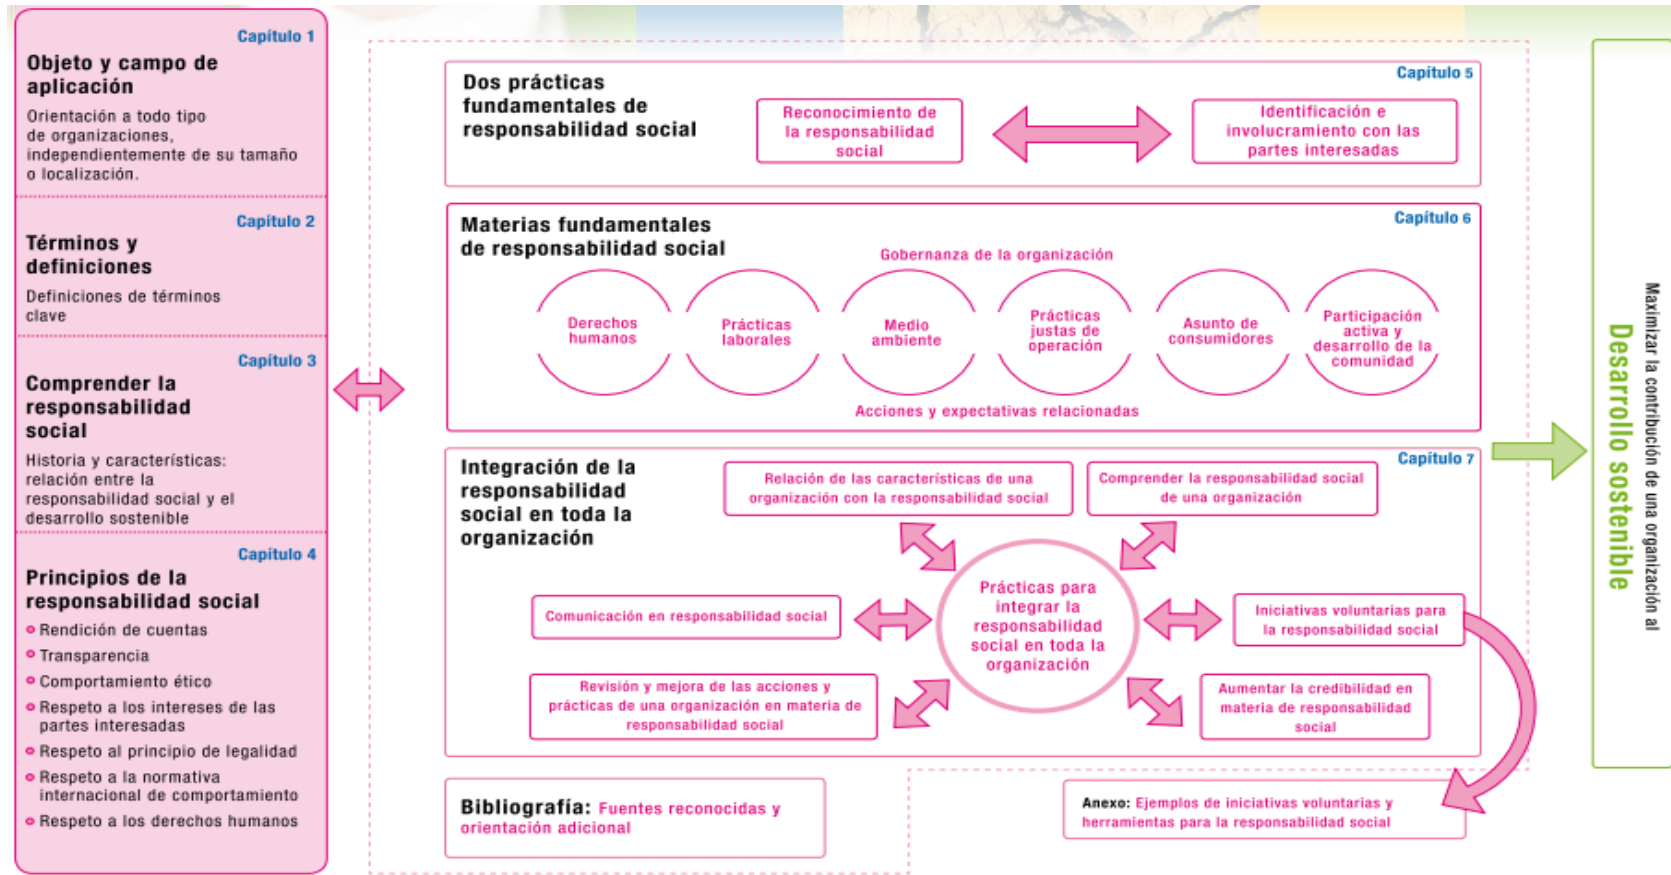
Capítulo 1
Objeto y campo de aplicación
Orientación a todo tipo de organizaciones, independientemente de su tamaño o localización.

Capítulo 2
Términos y definiciones
Definiciones de términos clave

Capítulo 3
Comprender la responsabilidad social
Historia y características: relación entre la responsabilidad social y el desarrollo sostenible

Capítulo 4
Principios de la responsabilidad social
Rendición de cuentas
Transparencia
Comportamiento ético
Respeto a los intereses de las partes interesadas
Respeto al principio de legalidad
Respeto a la normativa internacional de comportamiento
Respeto a los derechos humanos

Capítulo 5
Dos prácticas fundamentales de responsabilidad social
Reconocimiento de la responsabilidad social
Identificación e involucramiento con las partes interesadas

Capítulo 6
Materias fundamentales de responsabilidad social
Gobernanza de la organización
Derechos humanos
Prácticas laborales
Medio ambiente
Prácticas justas de operación
Asunto de consumidores
Participación activa y desarrollo de la comunidad
Acciones y expectativas relacionadas

Capítulo 7
Integración de la responsabilidad social en toda la organización
Relación de las características de una organización con la responsabilidad social
Comprender la responsabilidad social de una organización
Comunicación en responsabilidad social
Prácticas para integrar la responsabilidad social en toda la organización
Iniciativas voluntarias para la responsabilidad social
Revisión y mejora de las acciones y prácticas de una organización en materia de responsabilidad social
Aumentar la credibilidad en materia de responsabilidad social

Bibliografía: Fuentes reconocidas y orientación adicional

Anexo: Ejemplos de iniciativas voluntarias y herramientas para la responsabilidad social

Maximizar la contribución de una organización al
Desarrollo sostenible